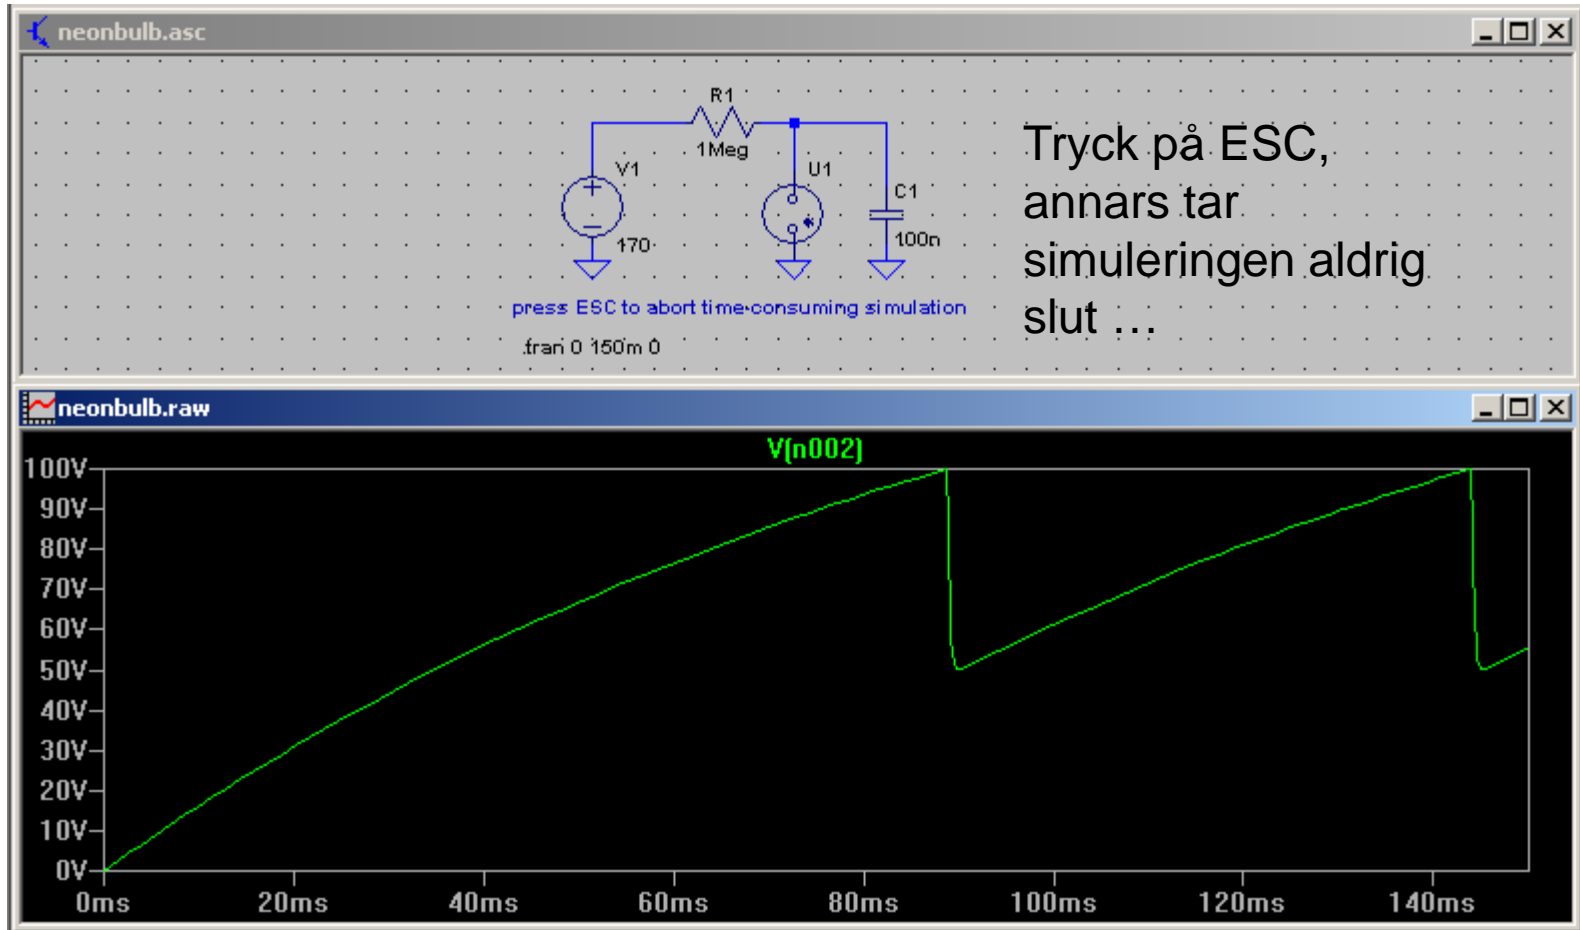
neonbulb.asc

R1
1Meg
V1
170
U1
C1
100n

press ESC to abort time-consuming simulation
.tran 0 150m 0

Tryck på ESC, annars tar simuleringen aldrig slut …

neonbulb.raw

V(n002)

100V
90V
80V
70V
60V
50V
40V
30V
20V
10V
0V

0ms
20ms
40ms
60ms
80ms
100ms
120ms
140ms